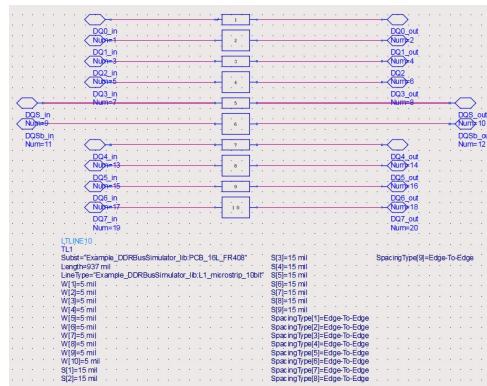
DQ0_in
Num=1
DQ1_in
Num=3
DQ2_in
Num=5
DQ3_in
Num=7
DQS_in
Num=9
DQSb_in
Num=11
DQ4_in
Num=13
DQ5_in
Num=15
DQ6_in
Num=17
DQ7_in
Num=19

1
2
3
4
5
6
7
8
9
10

DQ0_out
Num=2
DQ1_out
Num=4
DQ2
Num=6
DQ3_out
Num=8
DQS_out
Num=10
DQSb_out
Num=12
DQ4_out
Num=14
DQ5_out
Num=16
DQ6_out
Num=18
DQ7_out
Num=20

LTLINE10
TL1
Subst="Example_DDRBusSimulator_lib:PCB_16L_FR408"
Length=937 mil
LineType="Example_DDRBusSimulator_lib:L1_microstrip_10bit"
W[1]=5 mil
W[2]=5 mil
W[3]=5 mil
W[4]=5 mil
W[5]=5 mil
W[6]=5 mil
W[7]=5 mil
W[8]=5 mil
W[9]=5 mil
W[10]=5 mil
S[1]=15 mil
S[2]=15 mil

S[3]=15 mil
S[4]=15 mil
S[5]=15 mil
S[6]=15 mil
S[7]=15 mil
S[8]=15 mil
S[9]=15 mil
SpacingType[1]=Edge-To-Edge
SpacingType[2]=Edge-To-Edge
SpacingType[3]=Edge-To-Edge
SpacingType[4]=Edge-To-Edge
SpacingType[5]=Edge-To-Edge
SpacingType[6]=Edge-To-Edge
SpacingType[7]=Edge-To-Edge
SpacingType[8]=Edge-To-Edge

SpacingType[9]=Edge-To-Edge